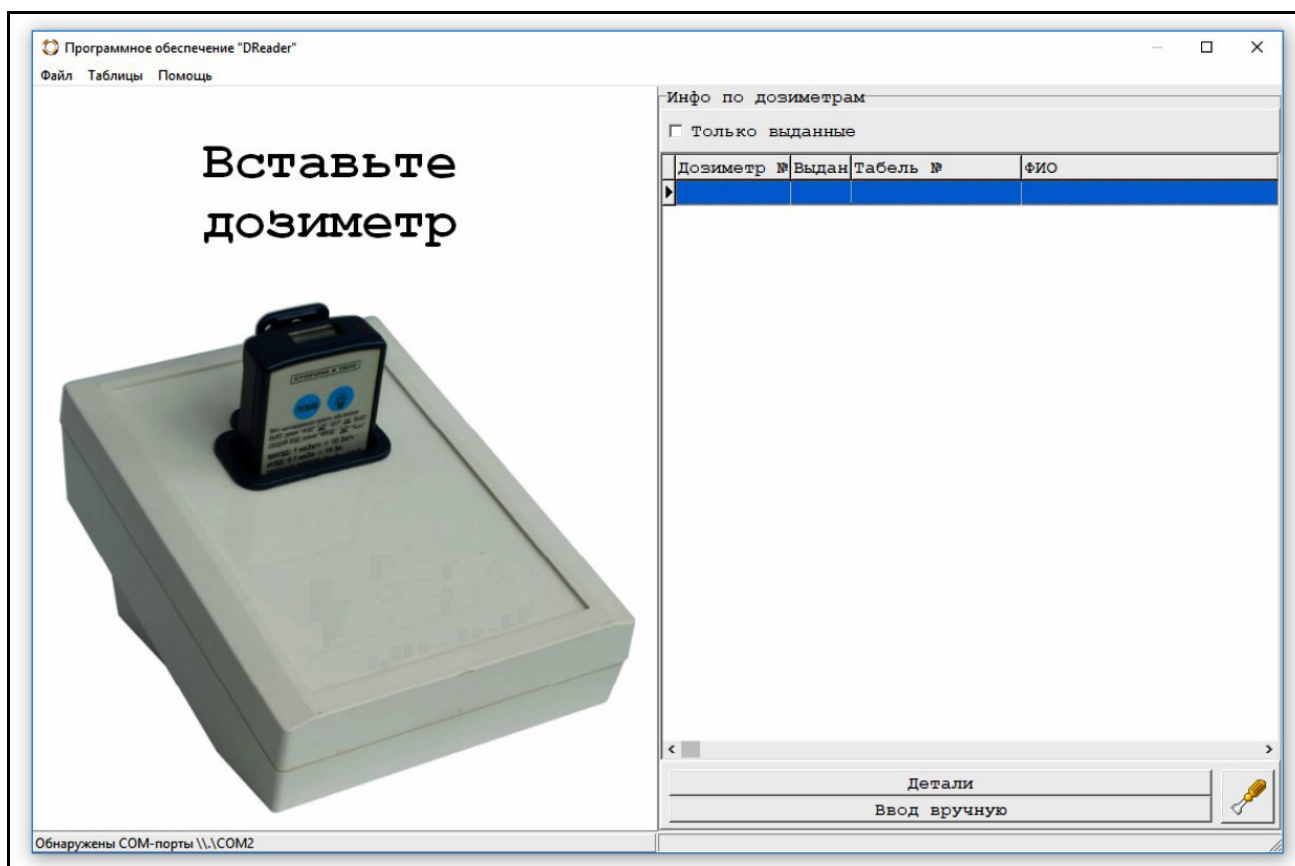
Программное обеспечение "DReader"

Файл Таблицы Помощь

Вставьте дозиметр

Инфо по дозиметрам

Только выданные

| Дозиметр № | Выдан | Табель № | ФИО |
|---|---|---|---|
| | | | |

Детали

Ввод вручную

Обнаружены COM-порты \\.\COM2